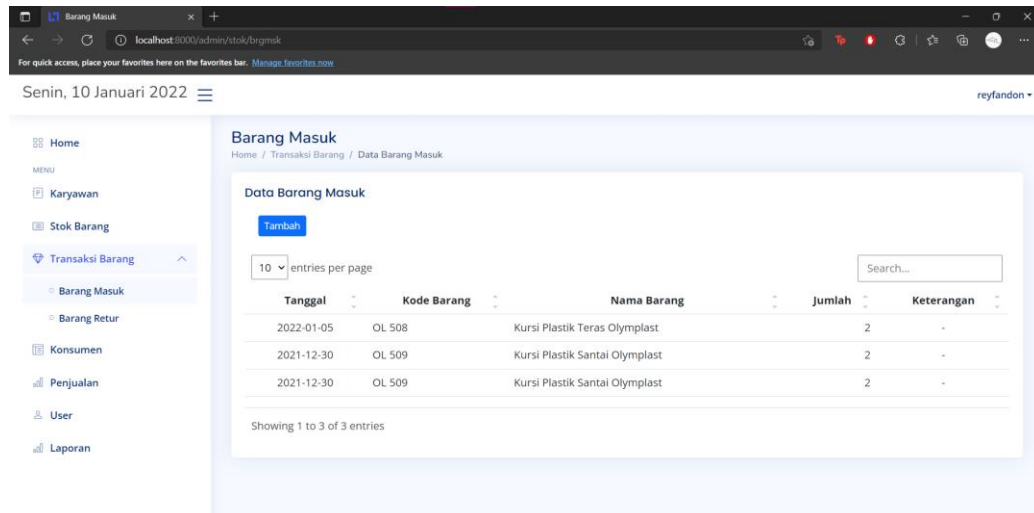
Barang Masuk
localhost:8000/admin/stok/brgmsk
For quick access, place your favorites here on the favorites bar. Manage favorites now

Senin, 10 Januari 2022

reyfandon

Home
MENU
Karyawan
Stok Barang
Transaksi Barang
Barang Masuk
Barang Retur
Konsumen
Penjualan
User
Laporan

Barang Masuk
Home / Transaksi Barang / Data Barang Masuk

Data Barang Masuk

Tambah

10 entries per page

Search...

| Tanggal | Kode Barang | Nama Barang | Jumlah | Keterangan |
|---|---|---|---|---|
| 2022-01-05 | OL 508 | Kursi Plastik Teras Olymplast | 2 | - |
| 2021-12-30 | OL 509 | Kursi Plastik Santai Olymplast | 2 | - |
| 2021-12-30 | OL 509 | Kursi Plastik Santai Olymplast | 2 | - |

Showing 1 to 3 of 3 entries